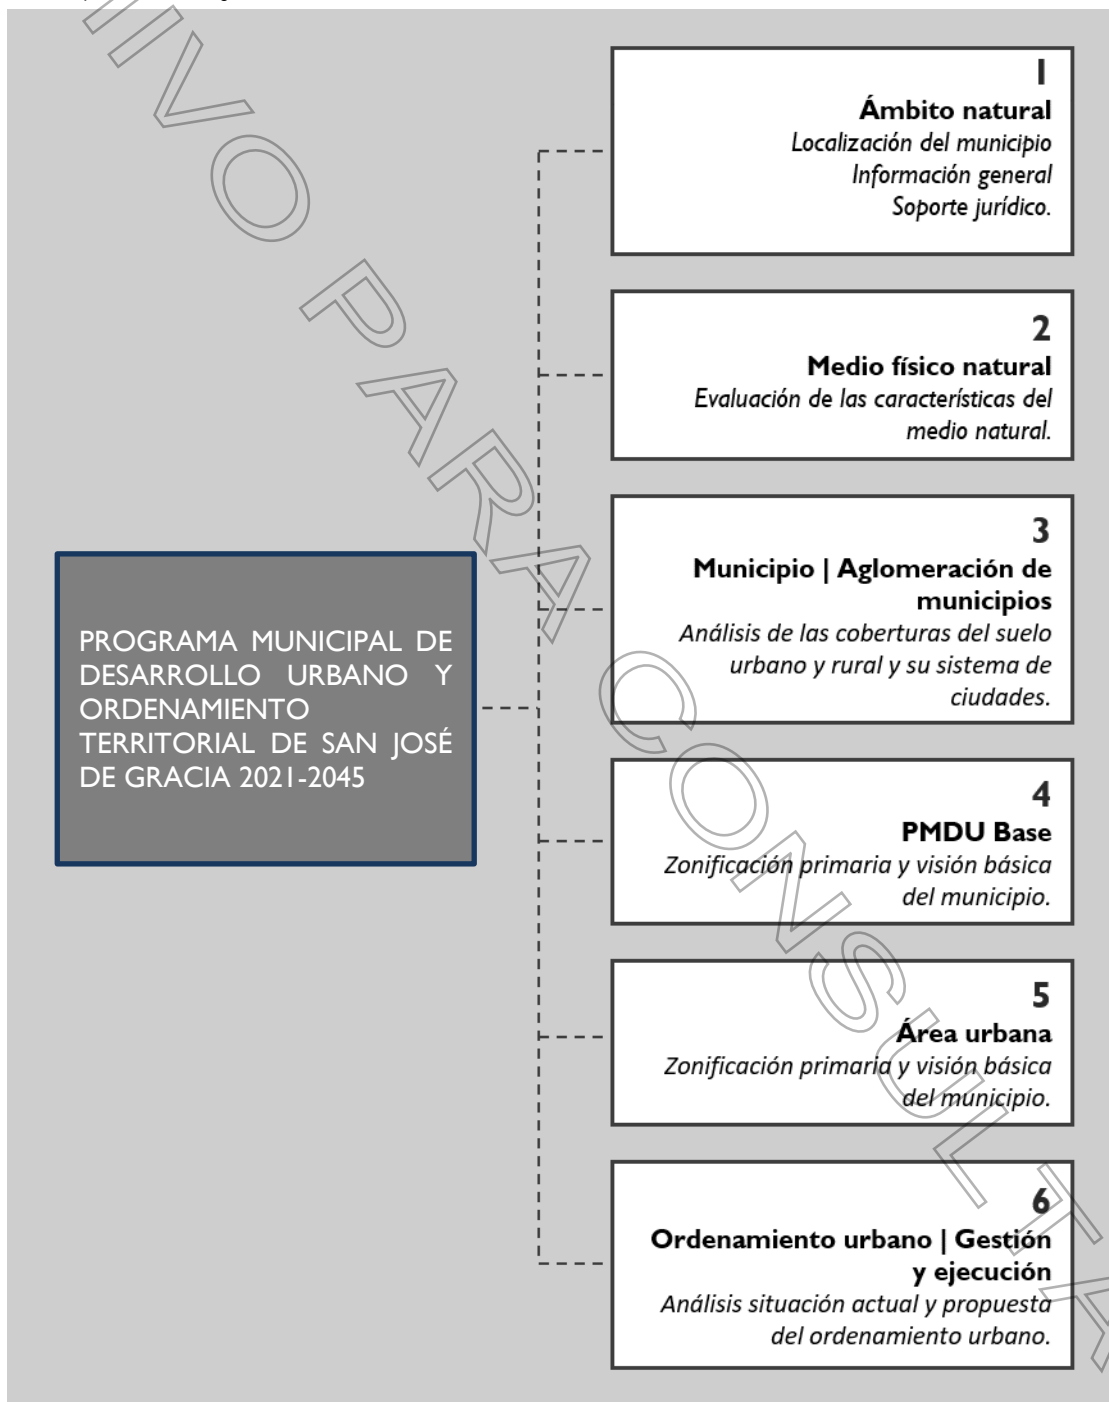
PROGRAMA MUNICIPAL DE DESARROLLO URBANO Y ORDENAMIENTO TERRITORIAL DE SAN JOSÉ DE GRACIA 2021-2045

1
Ámbito natural
Localización del municipio
Información general
Soporte jurídico.

2
Medio físico natural
Evaluación de las características del medio natural.

3
Municipio | Aglomeración de municipios
Análisis de las coberturas del suelo urbano y rural y su sistema de ciudades.

4
PMDU Base
Zonificación primaria y visión básica del municipio.

5
Área urbana
Zonificación primaria y visión básica del municipio.

6
Ordenamiento urbano | Gestión y ejecución
Análisis situación actual y propuesta del ordenamiento urbano.

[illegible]IVO PARA CONSULTA